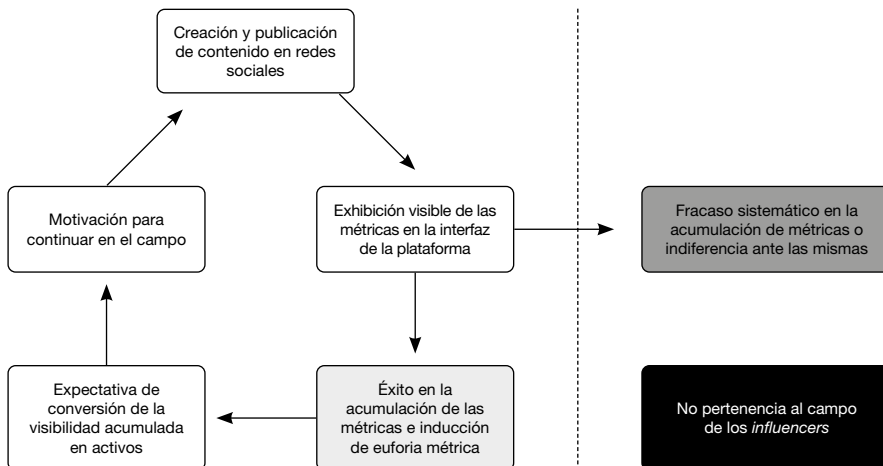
Creación y publicación de contenido en redes sociales

Exhibición visible de las métricas en la interfaz de la plataforma

Éxito en la acumulación de las métricas e inducción de euforia métrica

Expectativa de conversión de la visibilidad acumulada en activos

Motivación para continuar en el campo

Fracaso sistemático en la acumulación de métricas o indiferencia ante las mismas

No pertenencia al campo de los *influencers*